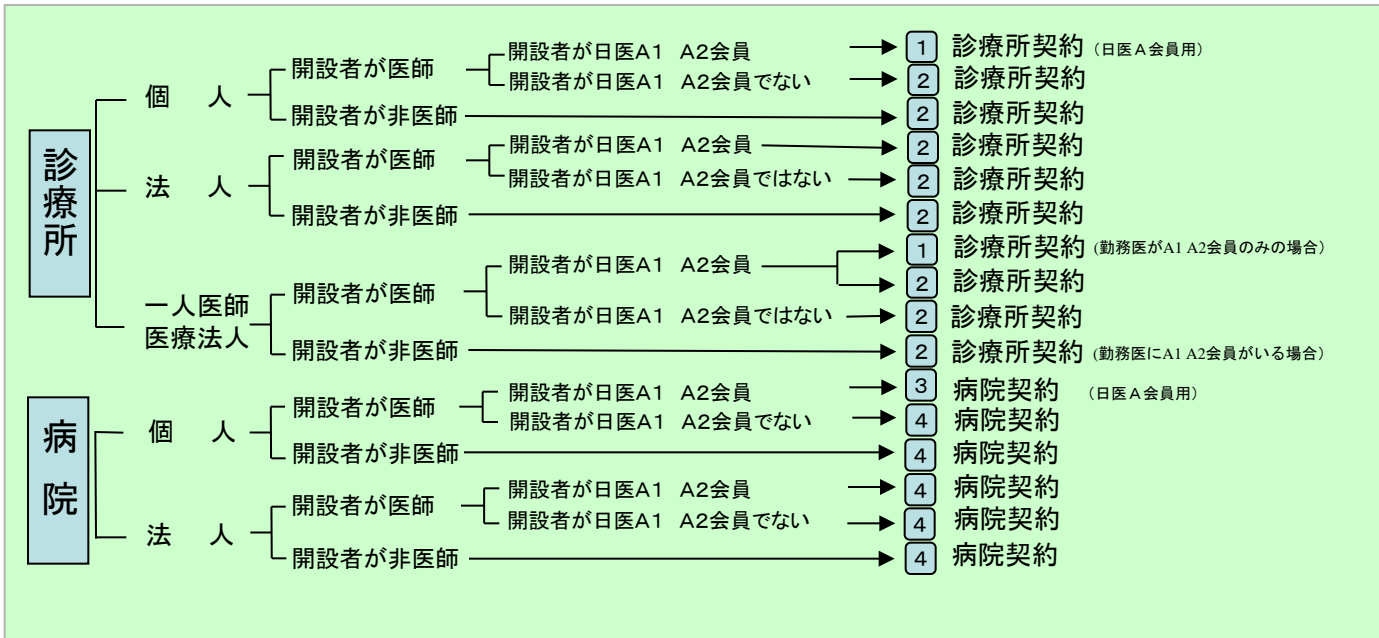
診療所

個　人
開設者が医師
開設者が日医A1　A2会員 → 1 診療所契約（日医Ａ会員用）
開設者が日医A1　A2会員でない → 2 診療所契約
開設者が非医師 → 2 診療所契約

法　人
開設者が医師
開設者が日医A1　A2会員 → 2 診療所契約
開設者が日医A1　A2会員ではない → 2 診療所契約
開設者が非医師 → 2 診療所契約

一人医師医療法人
開設者が医師
開設者が日医A1　A2会員 → 1 診療所契約（勤務医がA1 A2会員のみの場合）
→ 2 診療所契約
開設者が日医A1　A2会員ではない → 2 診療所契約
開設者が非医師 → 2 診療所契約（勤務医にA1 A2会員がいる場合）

病院

個　人
開設者が医師
開設者が日医A1　A2会員 → 3 病院契約（日医Ａ会員用）
開設者が日医A1　A2会員でない → 4 病院契約
開設者が非医師 → 4 病院契約

法　人
開設者が医師
開設者が日医A1　A2会員 → 4 病院契約
開設者が日医A1　A2会員でない → 4 病院契約
開設者が非医師 → 4 病院契約